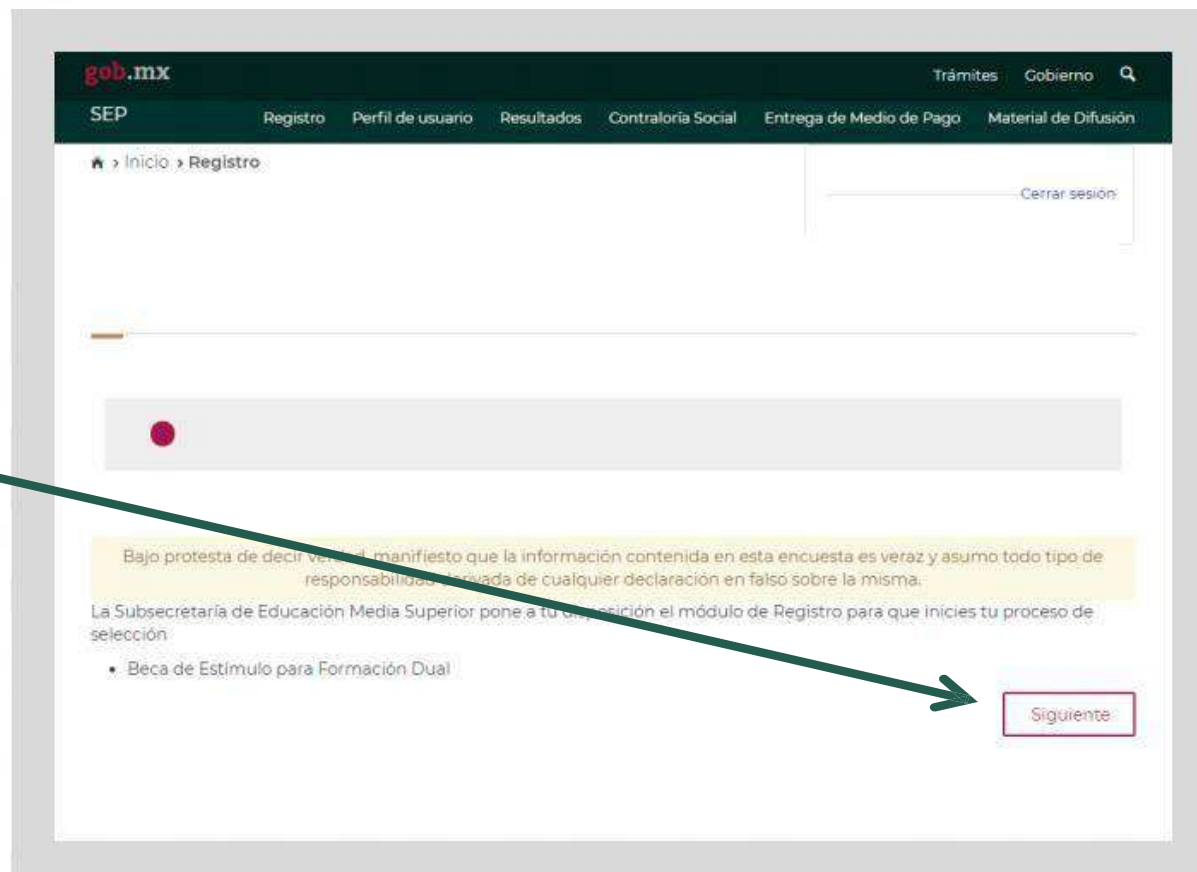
gob.mx

Trámites Gobierno

SEP

Registro Perfil de usuario Resultados Contraloría Social Entrega de Medio de Pago Material de Difusión

Inicio > Registro

Cerrar sesión

Bajo protesta de decir ver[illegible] manifiesto que la información contenida en esta encuesta es veraz y asumo todo tipo de responsabilidad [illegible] de cualquier declaración en falso sobre la misma.

La Subsecretaría de Educación Media Superior pone a tu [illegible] el módulo de Registro para que inicies tu proceso de selección

• Beca de Estímulo para Formación Dual

Siguiente